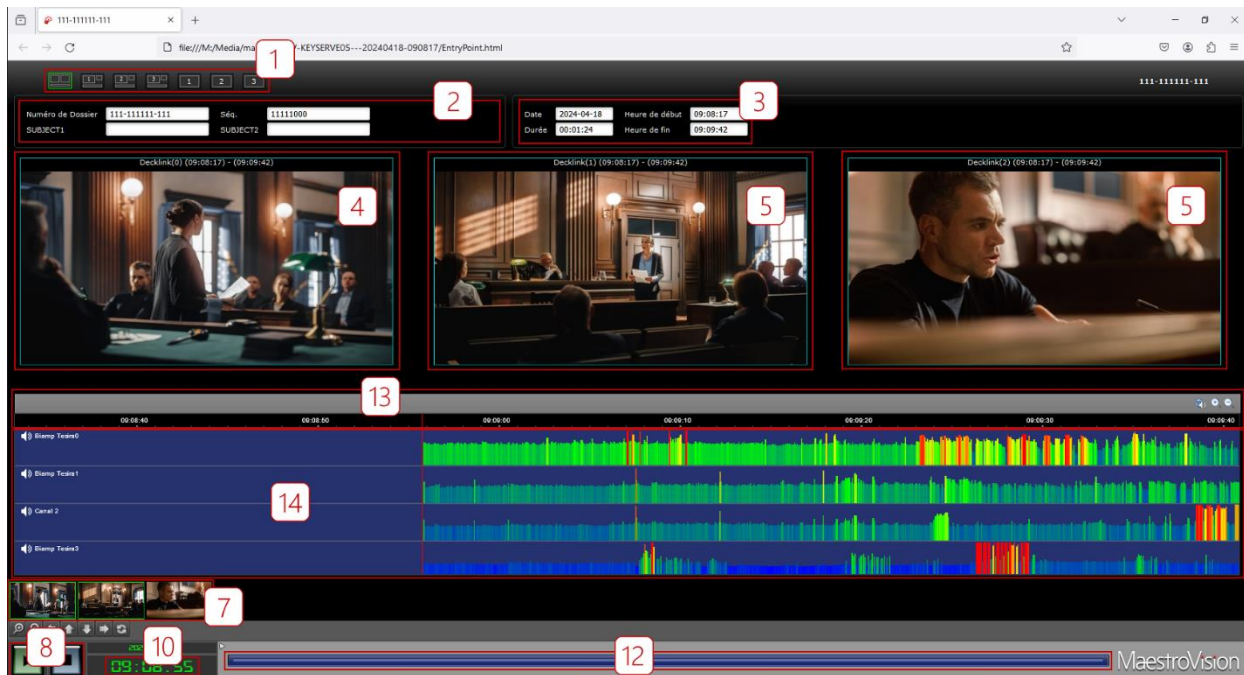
111-111111-111

file:///M:/Media/ma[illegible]Y-KEYSERVE05---20240418-090817/EntryPoint.html

1 2 3

111-111111-111

1

2

Numéro de Dossier 111-111111-111 Séq. 11111000
SUBJECT1 SUBJECT2

3

Date 2024-04-18 Heure de début 09:08:17
Durée 00:01:24 Heure de fin 09:09:42

Decklink(0) (09:08:17) - (09:09:42)

4

Decklink(1) (09:08:17) - (09:09:42)

5

Decklink(2) (09:08:17) - (09:09:42)

5

13

09:08:40 09:08:50 09:09:00 09:09:10 09:09:20 09:09:30 09:09:40

Biamp Tesira0

Biamp Tesira1

14

Canal 2

Biamp Tesira3

7

8

10

202

09:08:55

12

MaestroVision